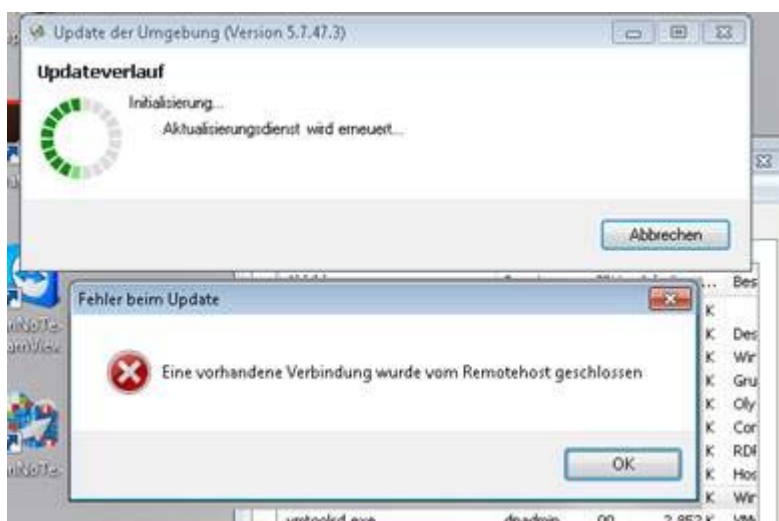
Update der Umgebung (Version 5.7.47.3)

Updateverlauf

Initialisierung...

Aktualisierungsdienst wird erneuert...

Abbrechen

Fehler beim Update

Eine vorhandene Verbindung wurde vom Remotehost geschlossen

OK

Bes
K
K Des
K Wir
K Gru
K Oly
K Cor
K RDI
K Hos
K Wir

vmtoolsd.exe dnadmin 00 2.852 K VM

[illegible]
anNoTe
amView
anNoTe